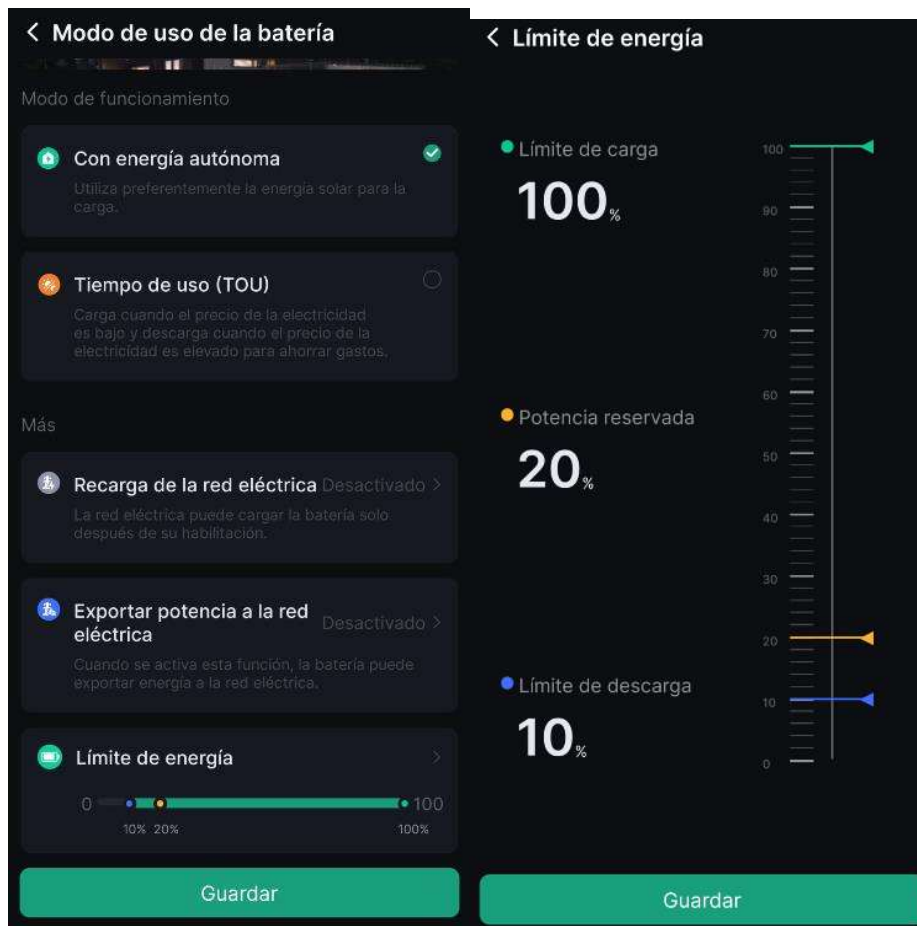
< Modo de uso de la batería

Modo de funcionamiento

Con energía autónoma

Utiliza preferentemente la energía solar para la carga.

Tiempo de uso (TOU)

Carga cuando el precio de la electricidad es bajo y descarga cuando el precio de la electricidad es elevado para ahorrar gastos.

Más

Recarga de la red eléctrica Desactivado >

La red eléctrica puede cargar la batería solo después de su habilitación.

Exportar potencia a la red eléctrica Desactivado >

Cuando se activa esta función, la batería puede exportar energía a la red eléctrica.

Límite de energía >

0 100

10% 20% 100%

Guardar

< Límite de energía

Límite de carga

100%

Potencia reservada

20%

Límite de descarga

10%

100
90
80
70
60
50
40
30
20
10
0

Guardar